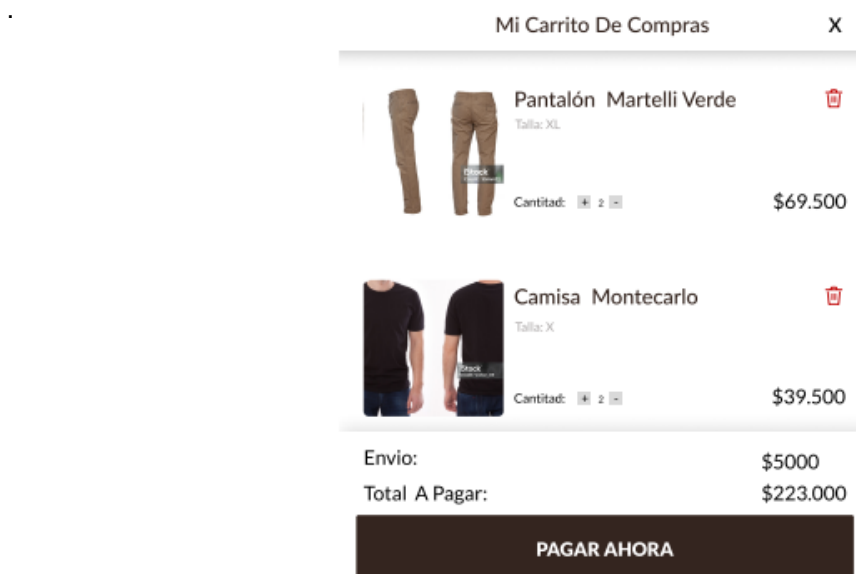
Mi Carrito De Compras

X

Pantalón Martelli Verde

Talla: XL

Stock

Cantidad: + 2 -

$69.500

Camisa Montecarlo

Talla: X

Stock

Cantidad: + 2 -

$39.500

Envio: $5000

Total A Pagar: $223.000

PAGAR AHORA